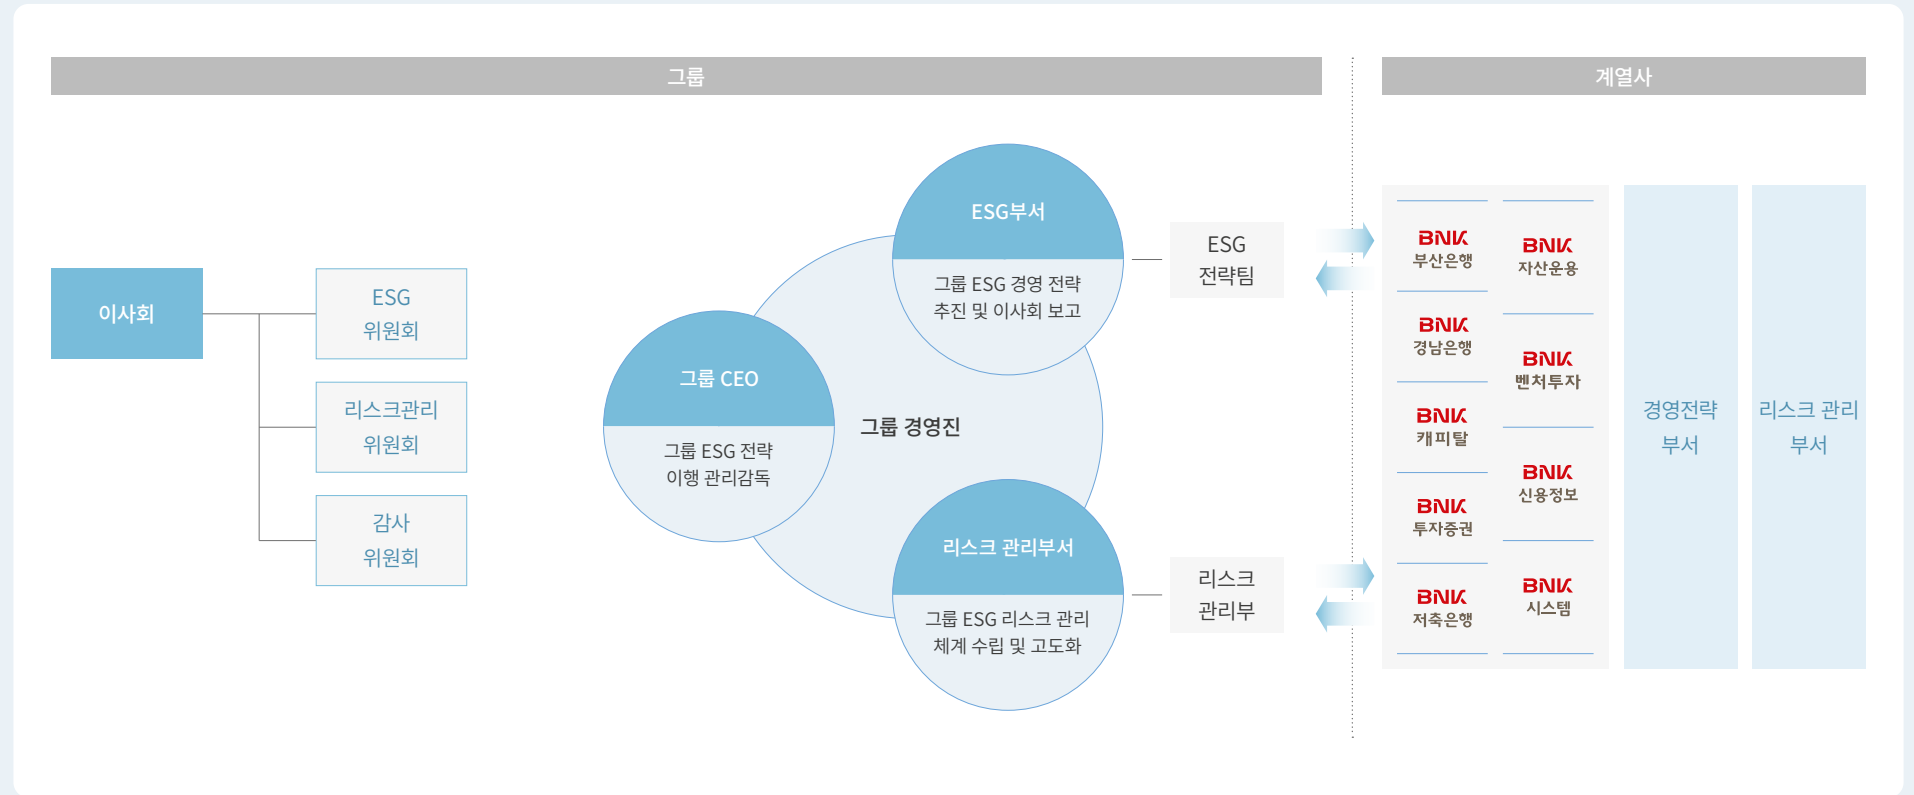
그룹

계열사

이사회

ESG 위원회

리스크관리 위원회

감사 위원회

ESG부서

그룹 ESG 경영 전략 추진 및 이사회 보고

그룹 CEO

그룹 ESG 전략 이행 관리감독

그룹 경영진

리스크 관리부서

그룹 ESG 리스크 관리 체계 수립 및 고도화

ESG 전략팀

리스크 관리부

BNK 부산은행

BNK 자산운용

BNK 경남은행

BNK 벤처투자

BNK 캐피탈

BNK 신용정보

BNK 투자증권

BNK 시스템

BNK 저축은행

경영전략 부서

리스크 관리 부서